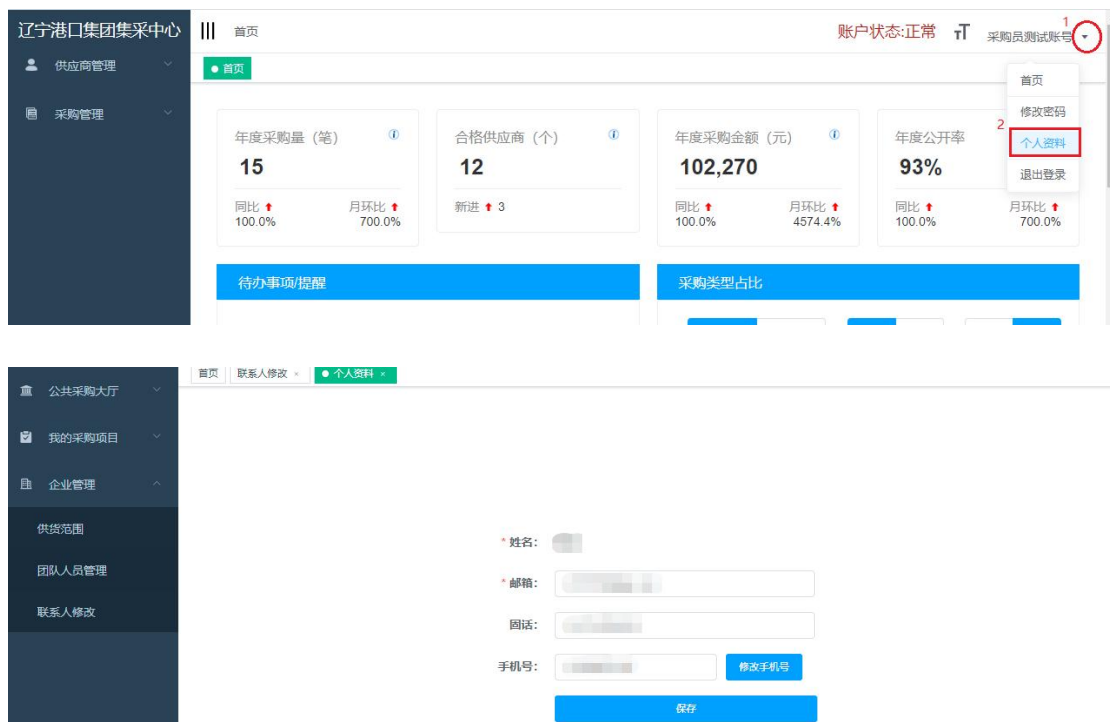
辽宁港口集团集采中心

首页

账户状态:正常

采购员测试账号

1

● 首页

供应商管理

采购管理

首页

修改密码

2

个人资料

退出登录

年度采购量（笔）

15

同比 ↑
100.0%

月环比 ↑
700.0%

合格供应商（个）

12

新进 ↑ 3

年度采购金额（元）

102,270

同比 ↑
100.0%

月环比 ↑
4574.4%

年度公开率

93%

同比 ↑
100.0%

月环比 ↑
700.0%

待办事项/提醒

采购类型占比

首页 联系人修改 × ● 个人资料 ×

公共采购大厅

我的采购项目

企业管理

供货范围

团队人员管理

联系人修改

* 姓名:

* 邮箱:

固话:

手机号:

修改手机号

保存